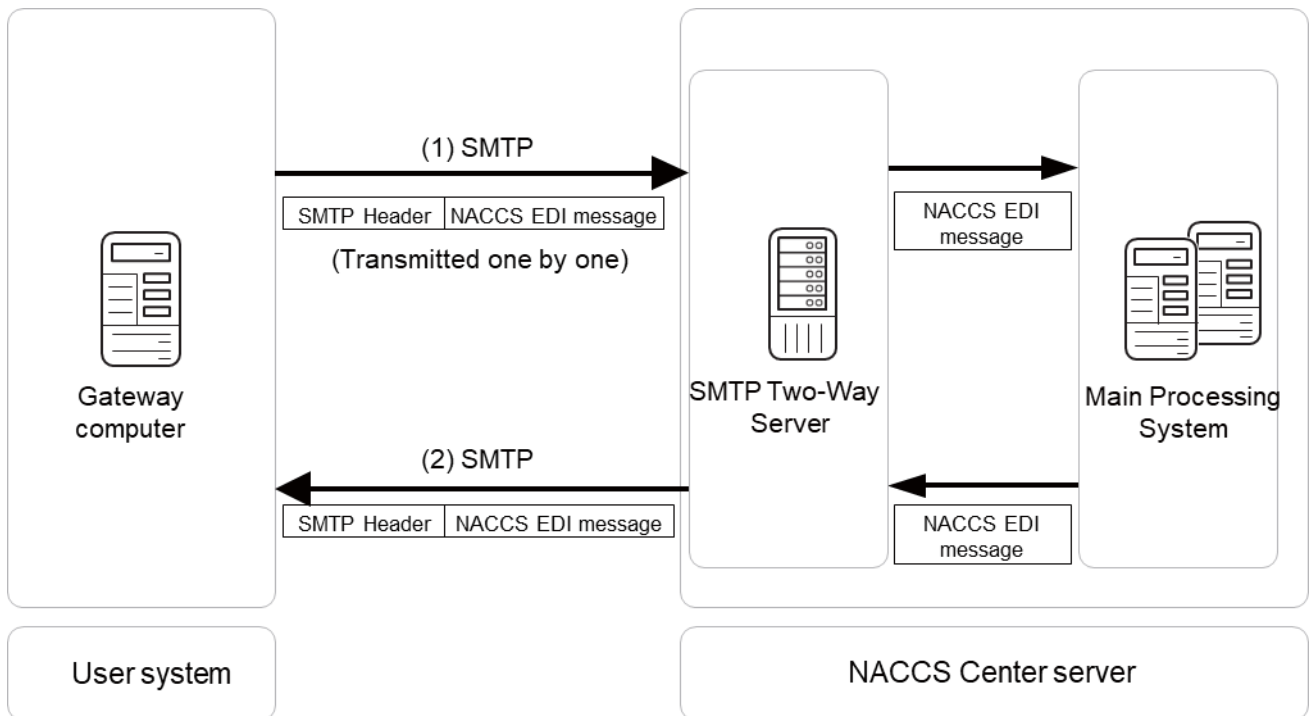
(1) SMTP

SMTP Header | NACCS EDI message

(Transmitted one by one)

NACCS EDI message

Gateway computer

SMTP Two-Way Server

Main Processing System

(2) SMTP

SMTP Header | NACCS EDI message

NACCS EDI message

User system

NACCS Center server